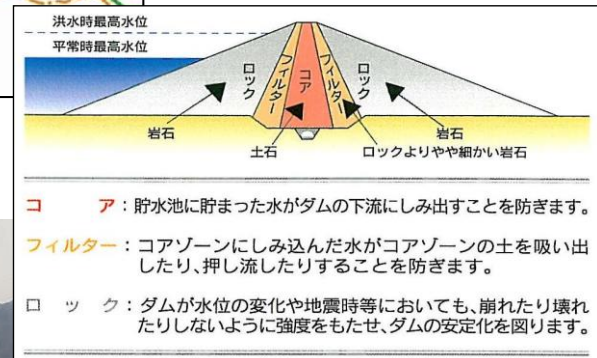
洪水時最高水位
平常時最高水位
ロック
フィルター
コア
フィルター
ロック
岩石
土石
岩石
ロックよりやや細かい岩石

コア：貯水池に貯まった水がダムの下流にしみ出すことを防ぎます。

フィルター：コアゾーンにしみ込んだ水がコアゾーンの土を吸い出したり、押し流したりすることを防ぎます。

ロック：ダムが水位の変化や地震時等においても、崩れたり壊れたりしないように強度をもたせ、ダムの安定化を図ります。